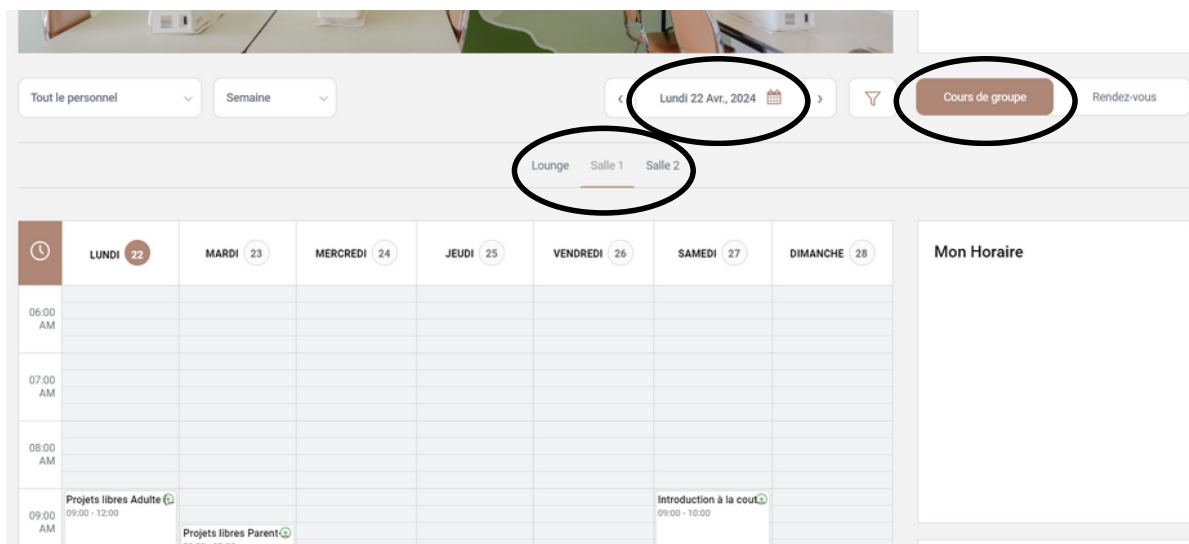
Tout le personnel
Semaine
‹ Lundi 22 Avr., 2024 ›
Cours de groupe
Rendez-vous

Lounge Salle 1 Salle 2

| | LUNDI 22 | MARDI 23 | MERCREDI 24 | JEUDI 25 | VENDREDI 26 | SAMEDI 27 | DIMANCHE 28 |
|---|---|---|---|---|---|---|---|
| 06:00 AM | | | | | | | |
| 07:00 AM | | | | | | | |
| 08:00 AM | | | | | | | |
| 09:00 AM | Projets libres Adulte 09:00 - 12:00 | Projets libres Parent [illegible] | | | | Introduction à la cout 09:00 - 10:00 | |

Mon Horaire